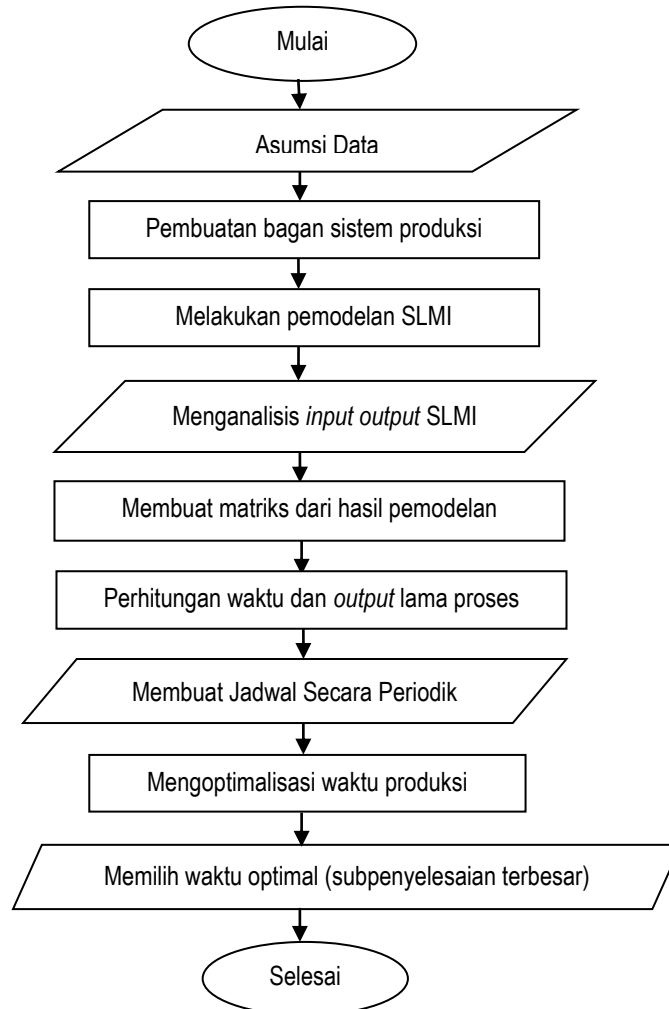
Mulai

Asumsi Data

Pembuatan bagan sistem produksi

Melakukan pemodelan SLMI

Menganalisis *input output* SLMI

Membuat matriks dari hasil pemodelan

Perhitungan waktu dan *output* lama proses

Membuat Jadwal Secara Periodik

Mengoptimalisasi waktu produksi

Memilih waktu optimal (subpenyelesaian terbesar)

Selesai